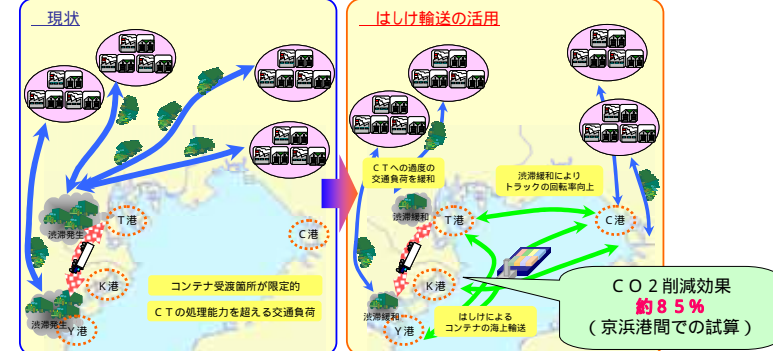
現状

渋滞発生

T港

C港

K港

渋滞発生

Y港

コンテナ受渡箇所が限定的

CTの処理能力を超える交通負荷

はしけ輸送の活用

CTへの過度の交通負荷を緩和

渋滞緩和によりトラックの回転率向上

渋滞緩和

T港

C港

K港

渋滞緩和

Y港

はしけによるコンテナの海上輸送

CO2削減効果
約85%
(京浜港間での試算)